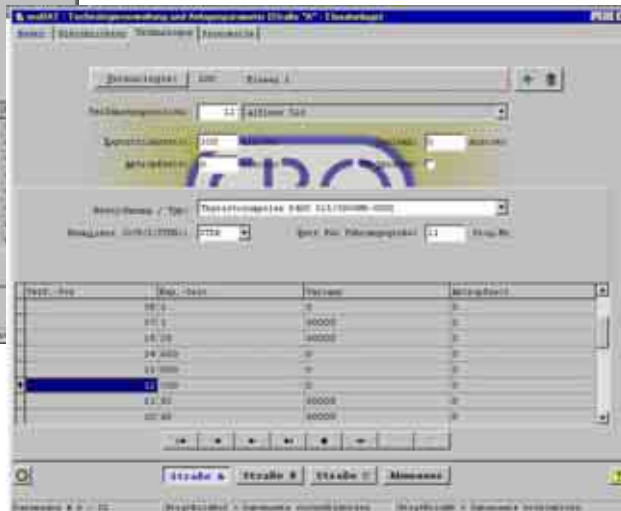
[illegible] - Technologieverwaltung und Anlagenparameter (Straße "A" - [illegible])

Basis | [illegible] | Technologie | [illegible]

Technologie: 100 Einsatz 1

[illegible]: 12 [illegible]

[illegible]: 100 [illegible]: 0

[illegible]

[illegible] / Typ: Thyristorsteller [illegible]

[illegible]: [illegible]

| Teil.-Nr. | Reg.-Zeit | Vorgabe | Anlagenteil |
|---|---|---|---|
| 1 | 98:1 | 0 | 0 |
| 2 | 97:1 | 00000 | 0 |
| 3 | 18:28 | 00000 | 0 |
| 4 | 14:000 | 0 | 0 |
| 5 | 13:000 | 0 | 0 |
| 6 | 12:000 | 0 | 0 |
| 7 | 11:32 | 00000 | 0 |
| 8 | 10:40 | 00000 | 0 |

Straße A | Straße B | Straße C | Abmessen

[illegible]